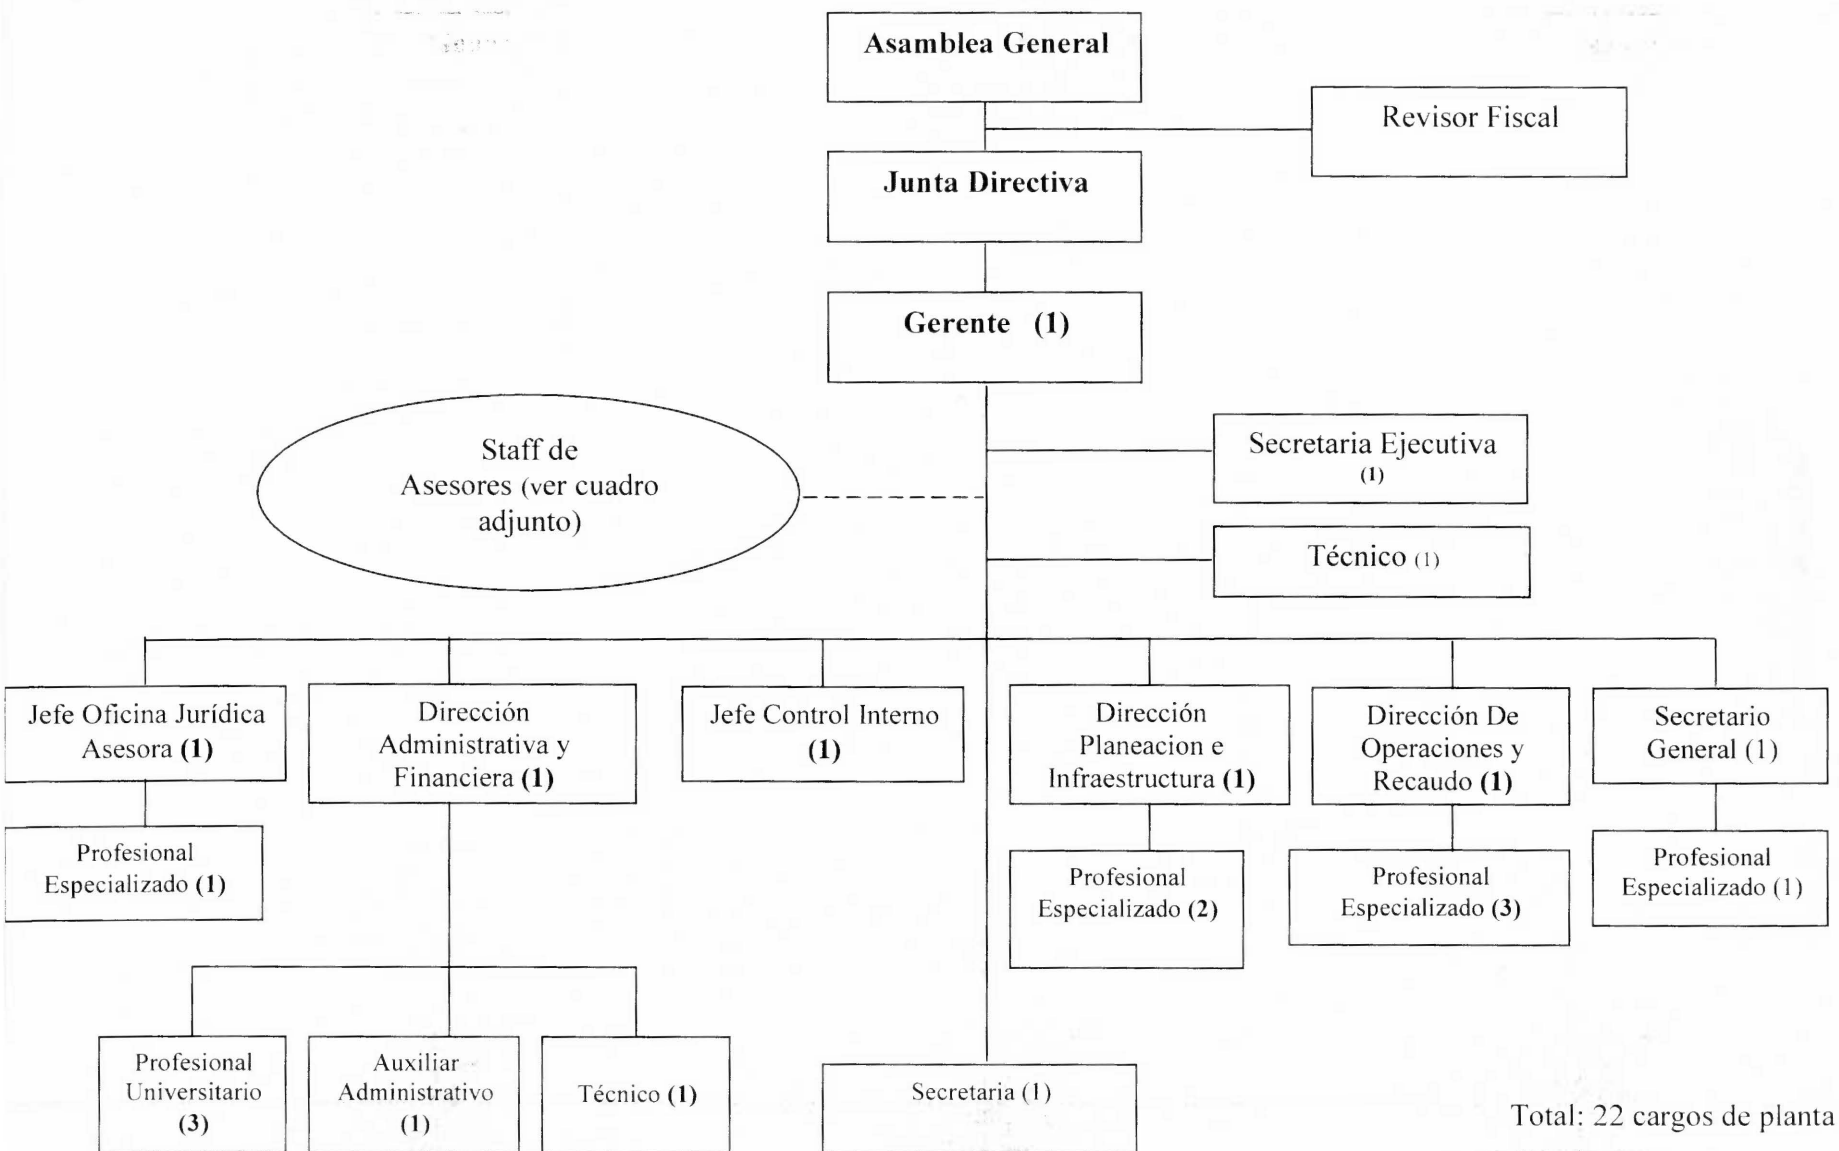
Asamblea General

Revisor Fiscal

Junta Directiva

Gerente (1)

Staff de Asesores (ver cuadro adjunto)

Secretaria Ejecutiva (1)

Técnico (1)

Jefe Oficina Jurídica Asesora (1)

Dirección Administrativa y Financiera (1)

Jefe Control Interno (1)

Dirección Planeacion e Infraestructura (1)

Dirección De Operaciones y Recaudo (1)

Secretario General (1)

Profesional Especializado (1)

Profesional Especializado (2)

Profesional Especializado (3)

Profesional Especializado (1)

Profesional Universitario (3)

Auxiliar Administrativo (1)

Técnico (1)

Secretaria (1)

Total: 22 cargos de planta